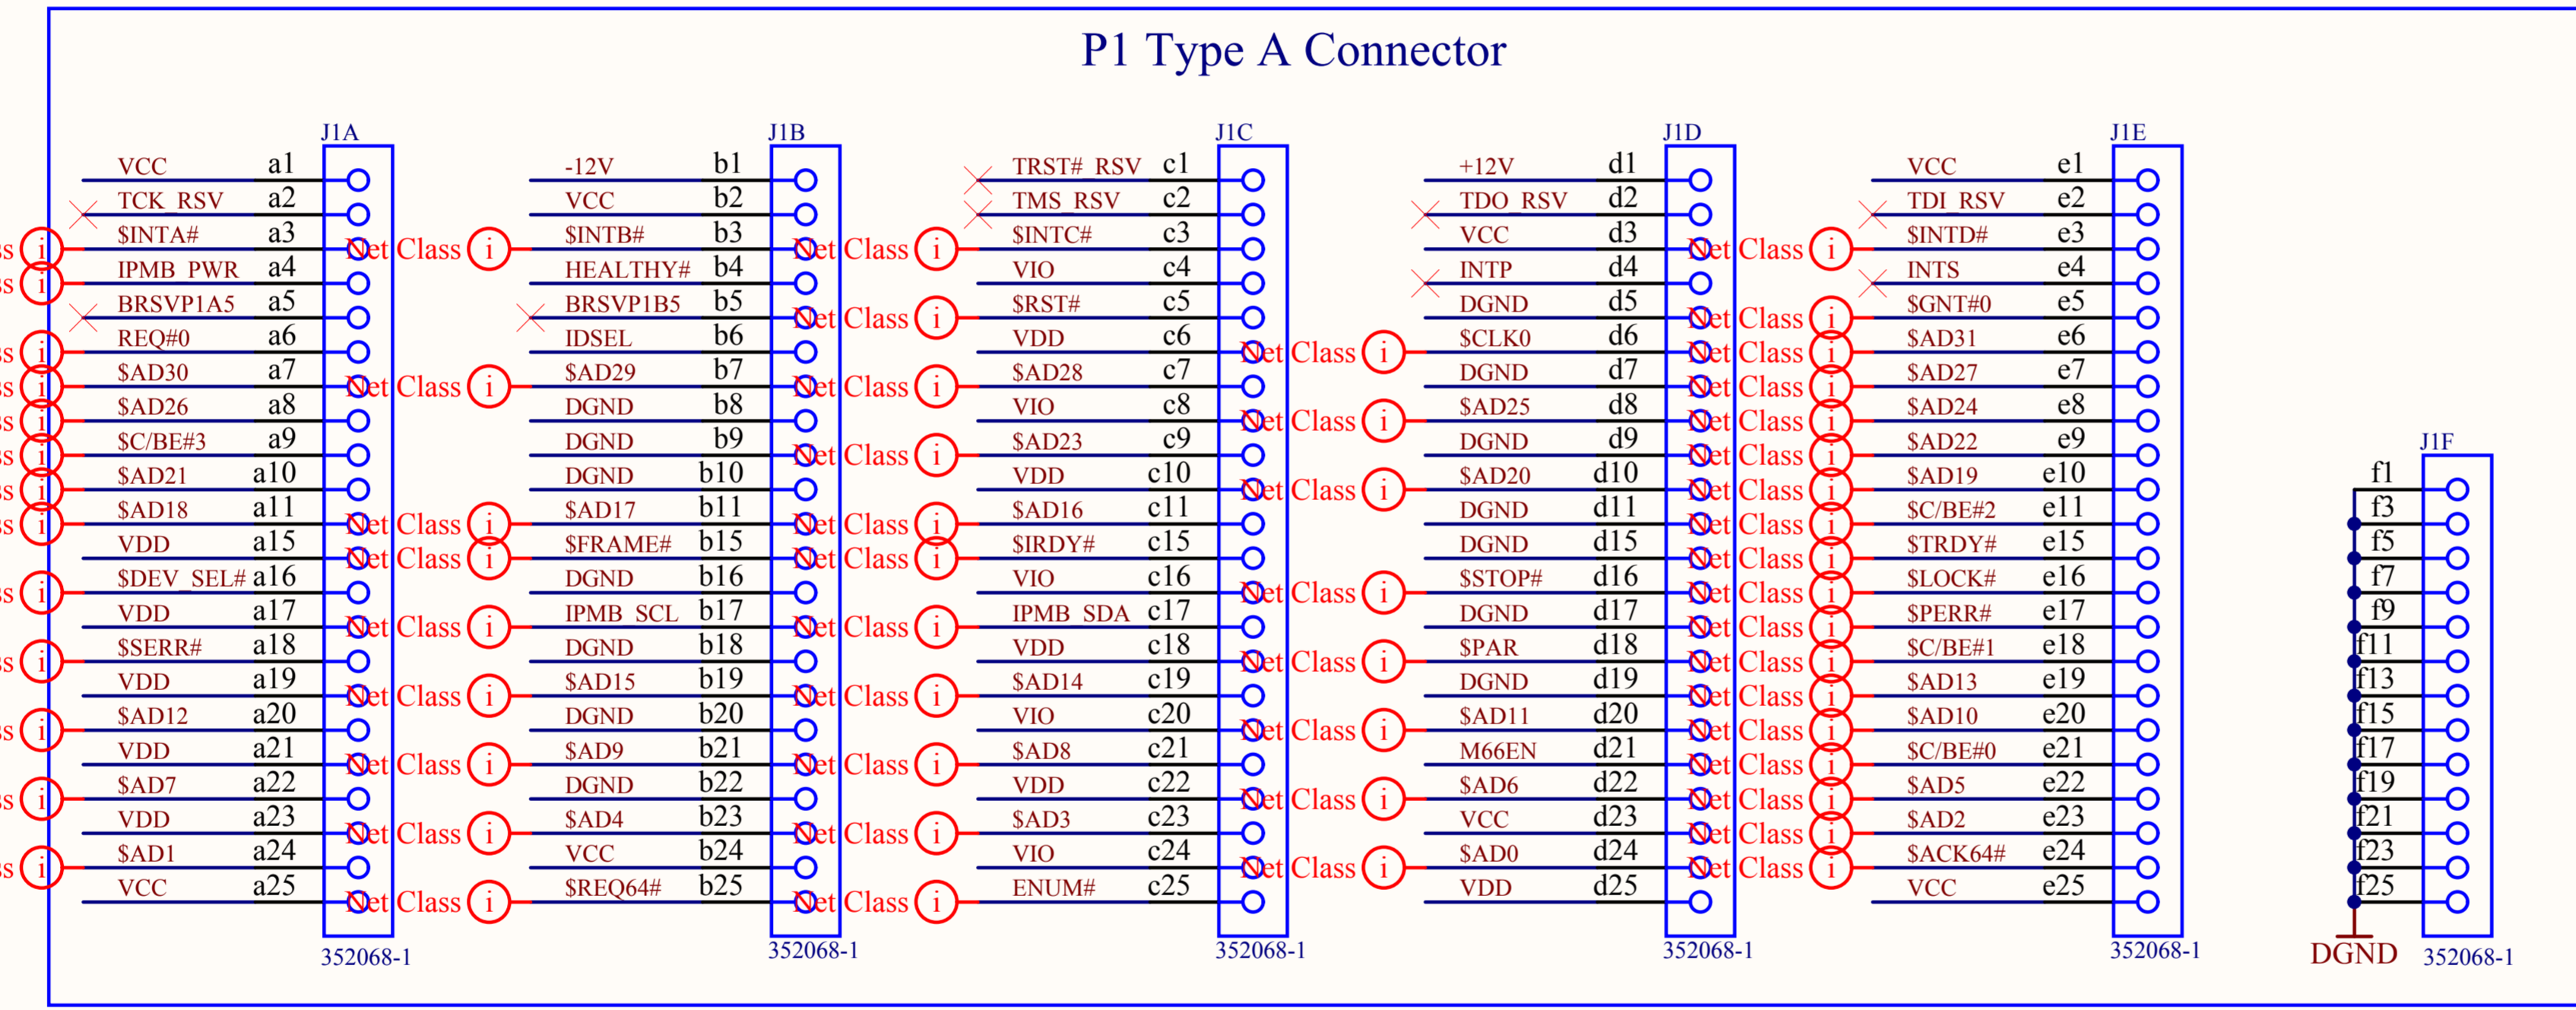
P1 Type A Connector

J1A
VCC a1
TCK_RSV a2
$INTA# a3
IPMB_PWR a4
BRSVP1A5 a5
REQ#0 a6
$AD30 a7
$AD26 a8
$C/BE#3 a9
$AD21 a10
$AD18 a11
VDD a15
$DEV_SEL# a16
VDD a17
$SERR# a18
VDD a19
$AD12 a20
VDD a21
$AD7 a22
VDD a23
$AD1 a24
VCC a25
352068-1

J1B
-12V b1
VCC b2
$INTB# b3
HEALTHY# b4
BRSVP1B5 b5
IDSEL b6
$AD29 b7
DGND b8
DGND b9
DGND b10
$AD17 b11
$FRAME# b15
DGND b16
IPMB_SCL b17
DGND b18
$AD15 b19
DGND b20
$AD9 b21
DGND b22
$AD4 b23
VCC b24
$REQ64# b25
352068-1

J1C
TRST#_RSV c1
TMS_RSV c2
$INTC# c3
VIO c4
$RST# c5
VDD c6
$AD28 c7
VIO c8
$AD23 c9
VDD c10
$AD16 c11
$IRDY# c15
VIO c16
IPMB_SDA c17
VDD c18
$AD14 c19
VIO c20
$AD8 c21
VDD c22
$AD3 c23
VIO c24
ENUM# c25
352068-1

J1D
+12V d1
TDO_RSV d2
VCC d3
INTP d4
DGND d5
$CLK0 d6
DGND d7
$AD25 d8
DGND d9
$AD20 d10
DGND d11
DGND d15
$STOP# d16
DGND d17
$PAR d18
DGND d19
$AD11 d20
M66EN d21
$AD6 d22
VCC d23
$AD0 d24
VDD d25
352068-1

J1E
VCC e1
TDI_RSV e2
$INTD# e3
INTS e4
$GNT#0 e5
$AD31 e6
$AD27 e7
$AD24 e8
$AD22 e9
$AD19 e10
$C/BE#2 e11
$TRDY# e15
$LOCK# e16
$PERR# e17
$C/BE#1 e18
$AD13 e19
$AD10 e20
$C/BE#0 e21
$AD5 e22
$AD2 e23
$ACK64# e24
VCC e25
352068-1

J1F
f1 f3 f5 f7 f9 f11 f13 f15 f17 f19 f21 f23 f25
DGND
352068-1

Net Class (i)